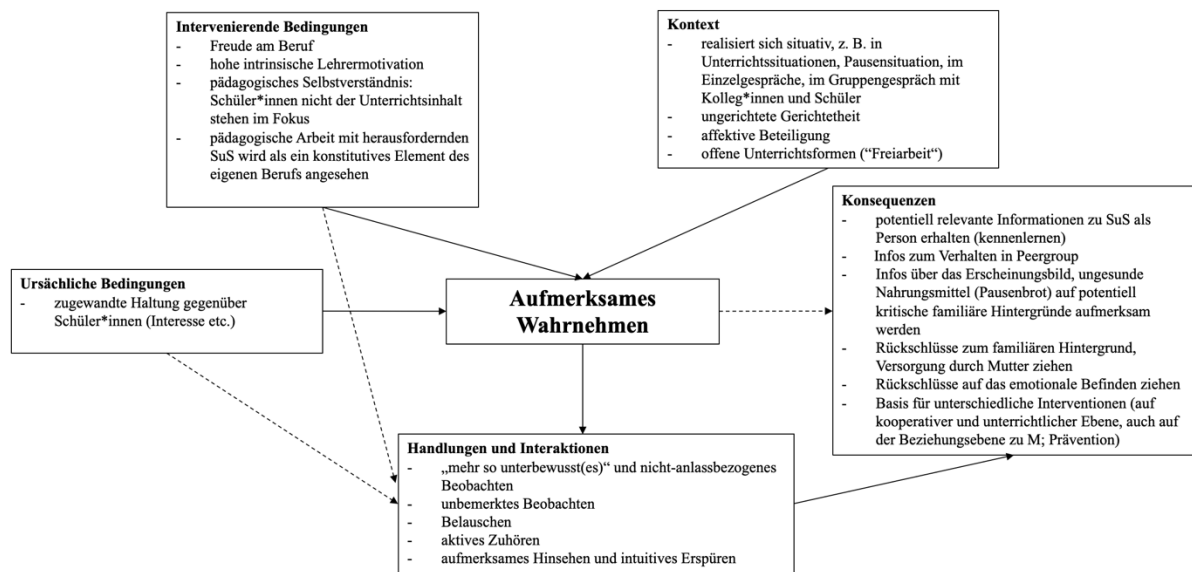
**Intervenierende Bedingungen**
- Freude am Beruf
- hohe intrinsische Lehrermotivation
- pädagogisches Selbstverständnis: Schüler*innen nicht der Unterrichtsinhalt stehen im Fokus
- pädagogische Arbeit mit herausfordernden SuS wird als ein konstitutives Element des eigenen Berufs angesehen

**Kontext**
- realisiert sich situativ, z. B. in Unterrichtssituationen, Pausensituation, im Einzelgespräche, im Gruppengespräch mit Kolleg*innen und Schüler
- ungerichtete Gerichtetheit
- affektive Beteiligung
- offene Unterrichtsformen ("Freiarbeit")

**Konsequenzen**
- potentiell relevante Informationen zu SuS als Person erhalten (kennenlernen)
- Infos zum Verhalten in Peergroup
- Infos über das Erscheinungsbild, ungesunde Nahrungsmittel (Pausenbrot) auf potentiell kritische familiäre Hintergründe aufmerksam werden
- Rückschlüsse zum familiären Hintergrund, Versorgung durch Mutter ziehen
- Rückschlüsse auf das emotionale Befinden ziehen
- Basis für unterschiedliche Interventionen (auf kooperativer und unterrichtlicher Ebene, auch auf der Beziehungsebene zu M; Prävention)

**Ursächliche Bedingungen**
- zugewandte Haltung gegenüber Schüler*innen (Interesse etc.)

**Aufmerksames Wahrnehmen**

**Handlungen und Interaktionen**
- „mehr so unterbewusst(es)“ und nicht-anlassbezogenes Beobachten
- unbemerktes Beobachten
- Belauschen
- aktives Zuhören
- aufmerksames Hinsehen und intuitives Erspüren